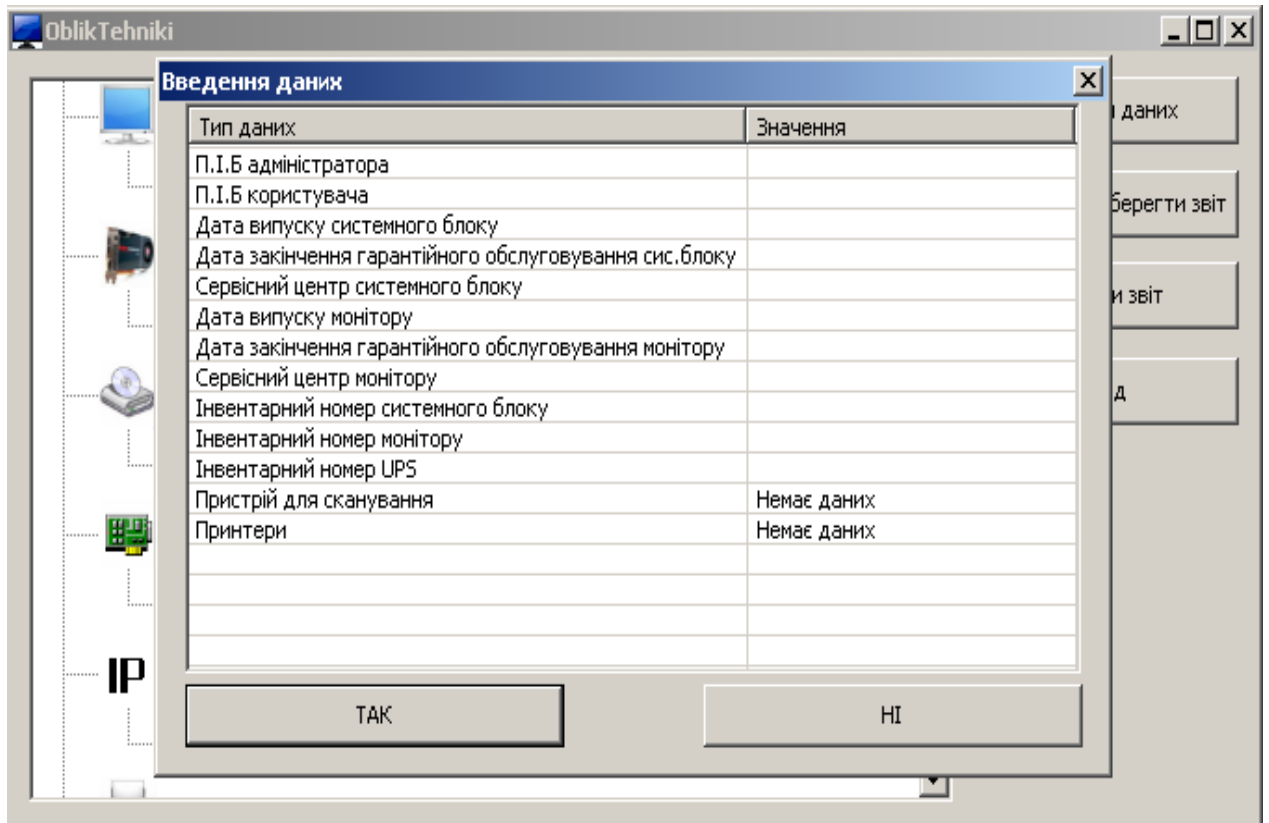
OblikTehniki

Введення даних

| Тип даних | Значення |
|---|---|
| П.І.Б адміністратора | |
| П.І.Б користувача | |
| Дата випуску системного блоку | |
| Дата закінчення гарантійного обслуговування сис.блоку | |
| Сервісний центр системного блоку | |
| Дата випуску монітору | |
| Дата закінчення гарантійного обслуговування монітору | |
| Сервісний центр монітору | |
| Інвентарний номер системного блоку | |
| Інвентарний номер монітору | |
| Інвентарний номер UPS | |
| Пристрій для сканування | Немає даних |
| Принтери | Немає даних |

ТАК

НІ

і даних

берегти звіт

и звіт

д

IP